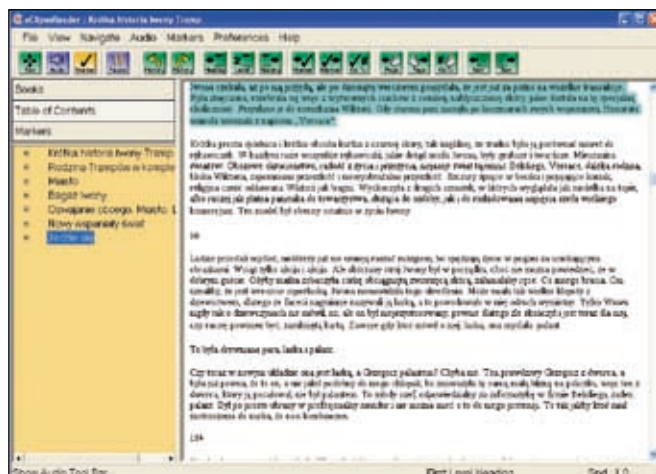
eClipseReader : Krótka historia Iwony Trump

File View Navigate Audio Markers Preferences Help

Books

Table of Contents

Markers

Krótka historia Iwony Trump

Rodzina Trumpów w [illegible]

Miasto

Bogate Iwony

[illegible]

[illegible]

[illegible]

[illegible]

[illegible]

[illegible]

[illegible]

To była drewniana para, ladna i palone.

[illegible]

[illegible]

Show Audio Tool Bar

First Level Heading

Sred 1.0